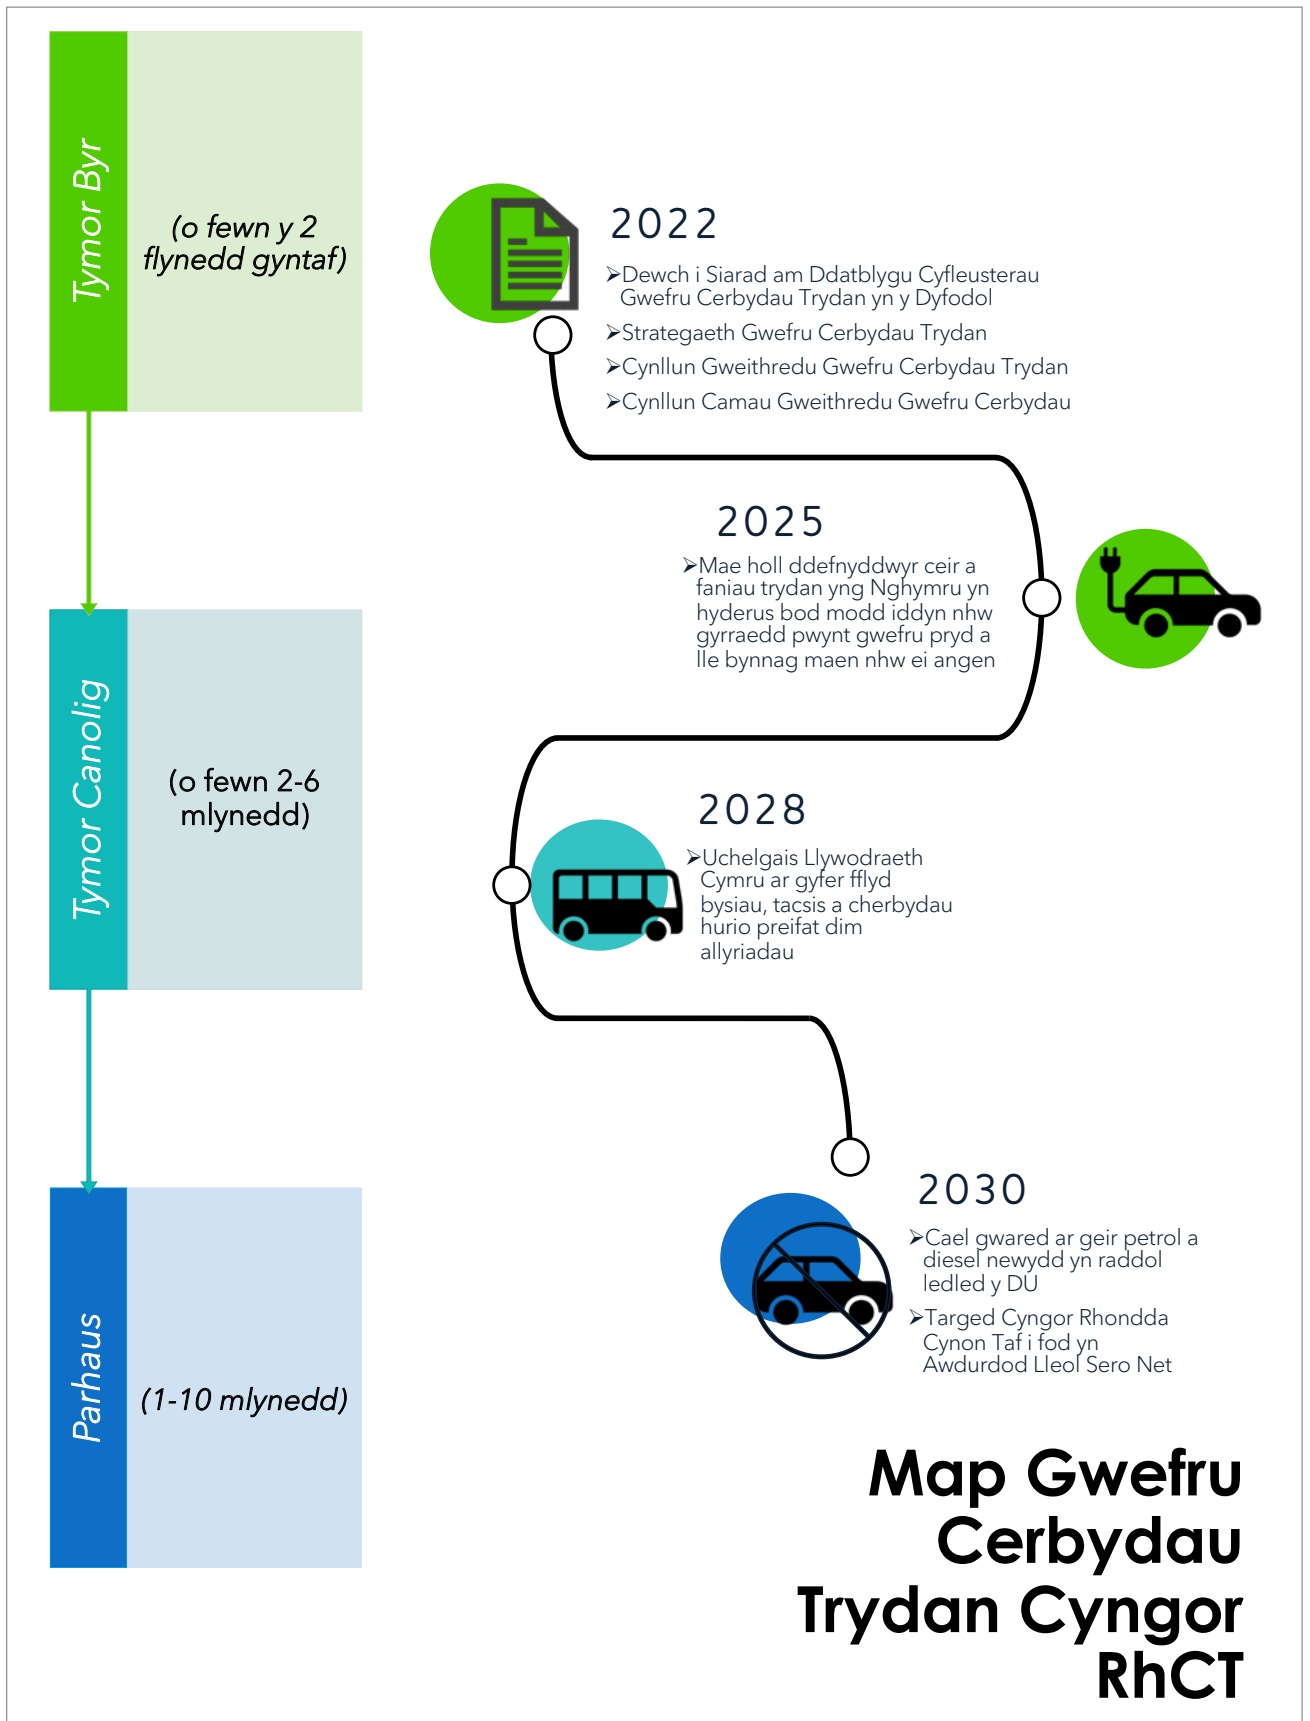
Tymor Byr

(o fewn y 2 flynedd gyntaf)

Tymor Canolig

(o fewn 2-6 mlynedd)

Parhaus

(1-10 mlynedd)

2022

➢Dewch i Siarad am Ddatblygu Cyfleusterau Gwefru Cerbydau Trydan yn y Dyfodol

➢Strategaeth Gwefru Cerbydau Trydan

➢Cynllun Gweithredu Gwefru Cerbydau Trydan

➢Cynllun Camau Gweithredu Gwefru Cerbydau

2025

➢Mae holl ddefnyddwyr ceir a faniau trydan yng Nghymru yn hyderus bod modd iddyn nhw gyrraedd pwynt gwefru pryd a lle bynnag maen nhw ei angen

2028

➢Uchelgais Llywodraeth Cymru ar gyfer fflyd bysiau, tacsis a cherbydau hurio preifat dim allyriadau

2030

➢Cael gwared ar geir petrol a diesel newydd yn raddol ledled y DU

➢Targed Cyngor Rhondda Cynon Taf i fod yn Awdurdod Lleol Sero Net

Map Gwefru Cerbydau Trydan Cyngor RhCT